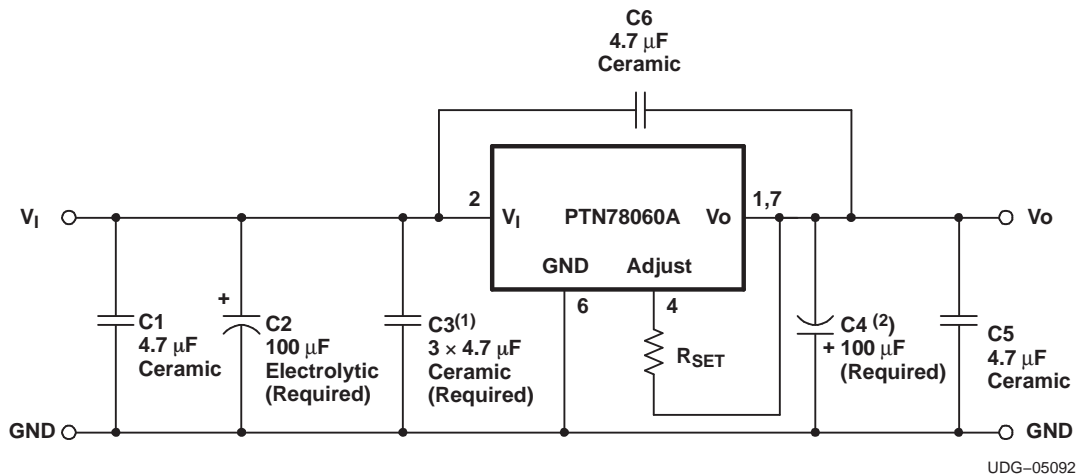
C6
4.7 μF
Ceramic

$V_I$

2

$V_I$

PTN78060A

Vo

1,7

Vo

GND

Adjust

6

4

+

C1
4.7 μF
Ceramic

C2
100 μF
Electrolytic
(Required)

C3$^{(1)}$
3 × 4.7 μF
Ceramic
(Required)

$R_{SET}$

C4 $^{(2)}$
+ 100 μF
(Required)

C5
4.7 μF
Ceramic

GND

GND

UDG−05092